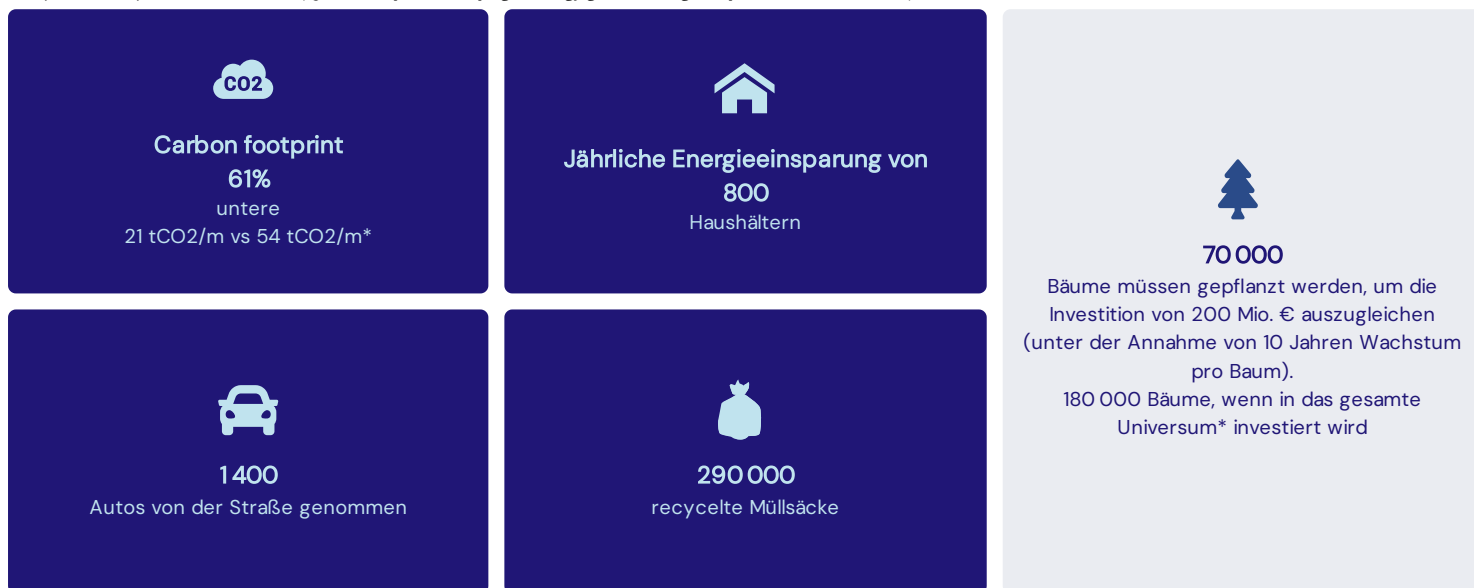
CO2

Carbon footprint
61%
untere
21 tCO2/m vs 54 tCO2/m*

Jährliche Energieeinsparung von
800
Haushältern

70 000
Bäume müssen gepflanzt werden, um die Investition von 200 Mio. € auszugleichen (unter der Annahme von 10 Jahren Wachstum pro Baum).
180 000 Bäume, wenn in das gesamte Universum* investiert wird

1 400
Autos von der Straße genommen

290 000
recycelte Müllsäcke